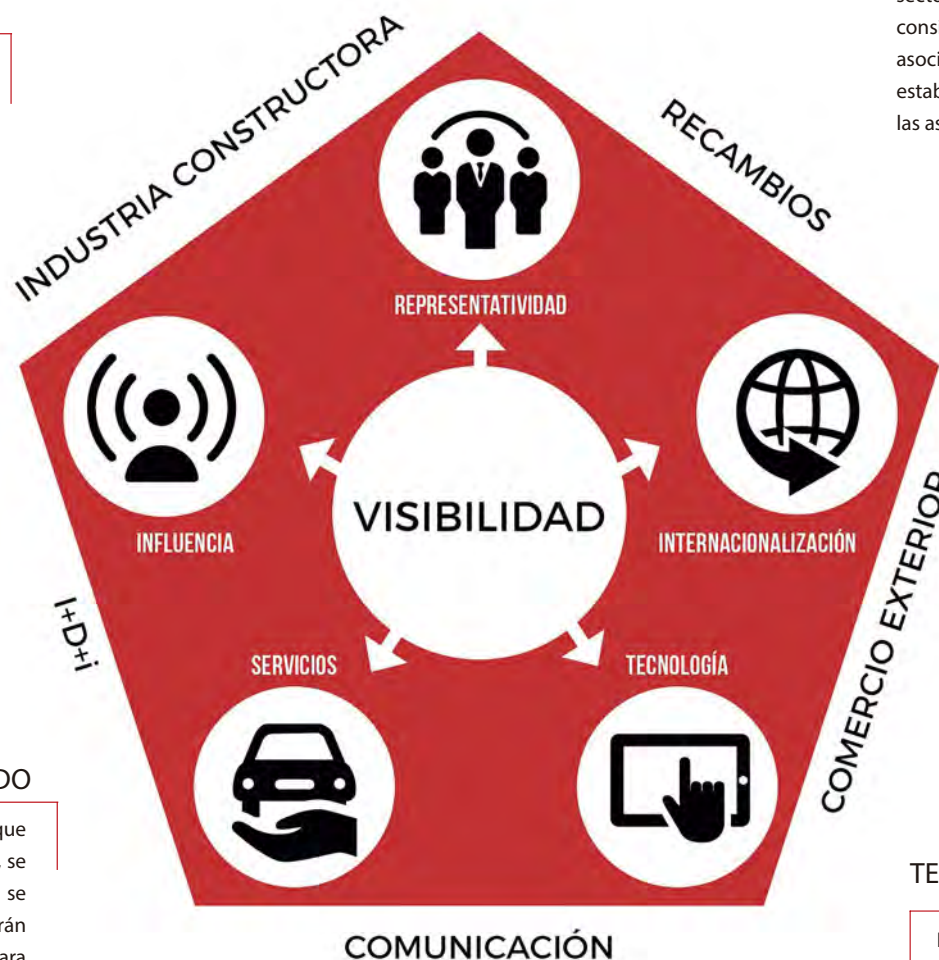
INDUSTRIA CONSTRUCTORA

RECAMBIOS

COMERCIO EXTERIOR

COMUNICACIÓN

I+D+i

REPRESENTATIVIDAD

INFLUENCIA

VISIBILIDAD

INTERNACIONALIZACIÓN

SERVICIOS

TECNOLOGÍA

secto
cons
asoci
estab
las as

DO

que
se
se
rán
ara

TE